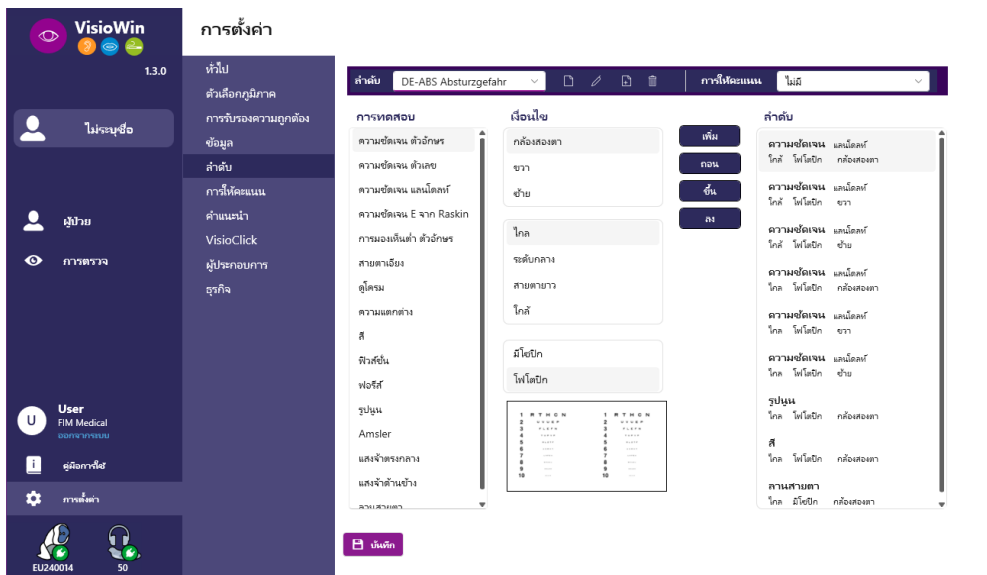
VisioWin
1.3.0
ไม่ระบุชื่อ
ผู้ป่วย
การตรวจ
User
FIM Medical
ออกจากระบบ
คู่มือการใช้
การตั้งค่า
EU240014
50

การตั้งค่า

ทั่วไป
ตัวเลือกภูมิภาค
การรับรองความถูกต้อง
ข้อมูล
ลำดับ
การให้คะแนน
คำแนะนำ
VisioClick
ผู้ประกอบการ
ธุรกิจ

ลำดับ DE-ABS Absturzgefahr
การให้คะแนน ไม่มี

การทดสอบ
ความชัดเจน ตัวอักษร
ความชัดเจน ตัวเลข
ความชัดเจน แลนโดลท์
ความชัดเจน E จาก Raskin
การมองเห็นต่ำ ตัวอักษร
สายตาเอียง
ดูโครม
ความแตกต่าง
สี
ฟิวส์ชั่น
ฟอรีส์
รูปนูน
Amsler
แสงจ้าตรงกลาง
แสงจ้าด้านข้าง
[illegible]

เงื่อนไข
กล้องสองตา
ขวา
ซ้าย
ไกล
ระดับกลาง
สายตายาว
ใกล้
มีโยปิก
ไฮโลปิก

1 R T H C N
2
3
4
5
6
7
8
9
10

1 R T H C N
2
3
4
5
6
7
8
9
10

เพิ่ม
ถอน
ขึ้น
ลง

ลำดับ
ความชัดเจน แลนโดลท์
ไกล ไฟโลปิก กล้องสองตา
ความชัดเจน แลนโดลท์
ไกล ไฟโลปิก ขวา
ความชัดเจน แลนโดลท์
ไกล ไฟโลปิก ซ้าย
ความชัดเจน แลนโดลท์
ไกล ไฟโลปิก กล้องสองตา
ความชัดเจน แลนโดลท์
ไกล ไฟโลปิก ขวา
ความชัดเจน แลนโดลท์
ไกล ไฟโลปิก ซ้าย
รูปนูน
ไกล ไฟโลปิก กล้องสองตา
สี
ไกล ไฟโลปิก กล้องสองตา
ลานสายตา
ไกล มีโยปิก กล้องสองตา

บันทึก